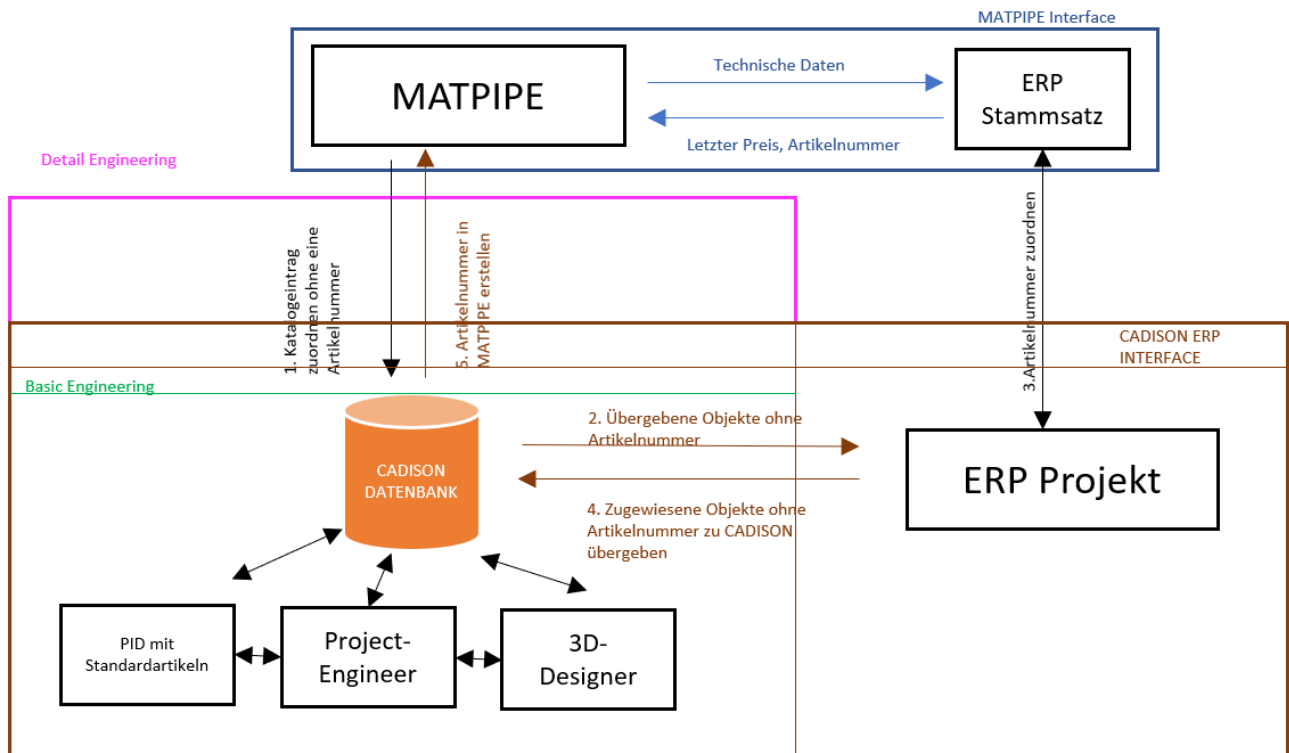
MATPIPE Interface

MATPIPE

Technische Daten

Letzter Preis, Artikelnummer

ERP Stammsatz

Detail Engineering

1. Katalogeintrag zuordnen ohne eine Artikelnummer

5. Artikelnummer in MATPIPE erstellen

3.Artikelnummer zuordnen

CADISON ERP INTERFACE

Basic Engineering

CADISON DATENBANK

2. Übergebene Objekte ohne Artikelnummer

4. Zugewiesene Objekte ohne Artikelnummer zu CADISON übergeben

ERP Projekt

PID mit Standardartikeln

Project-Engineer

3D-Designer